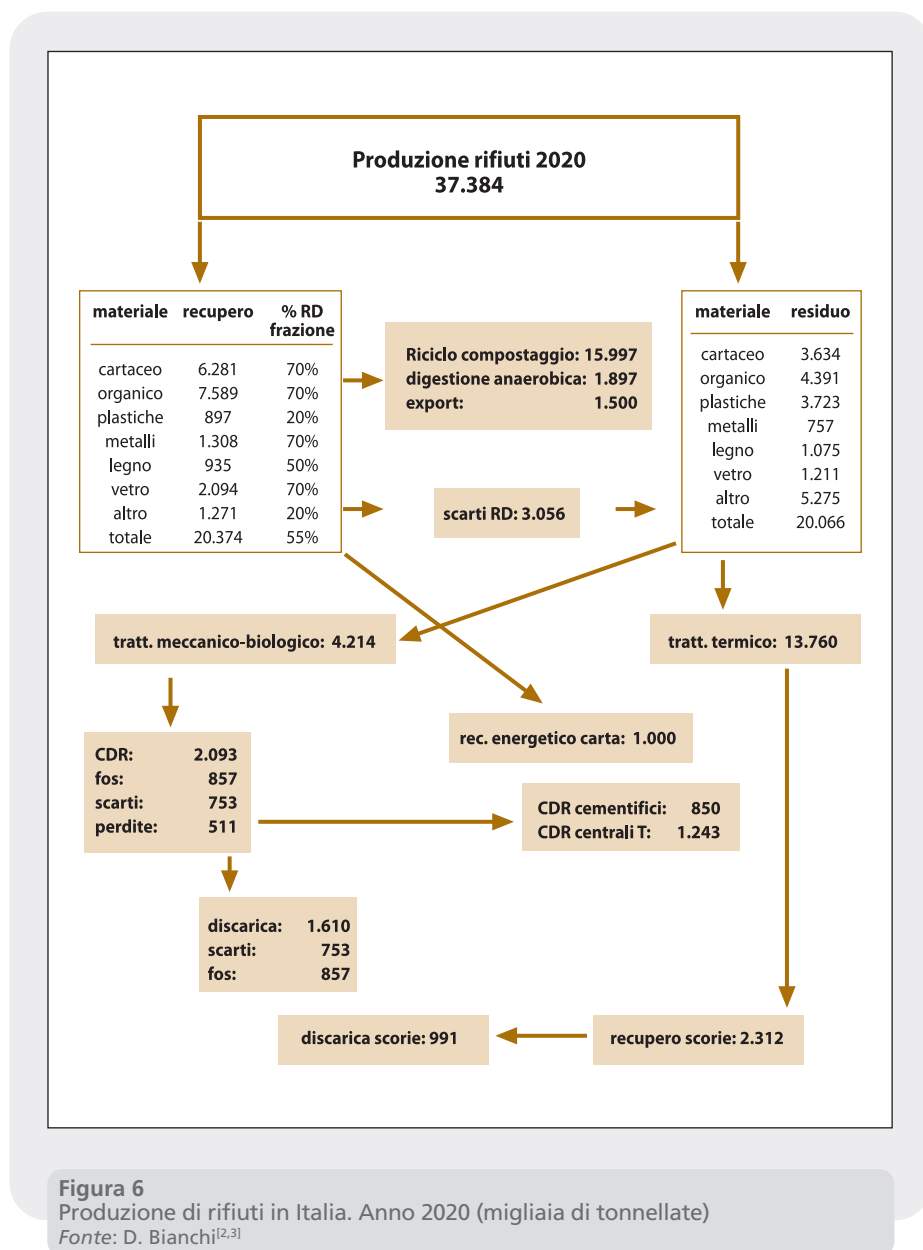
Produzione rifiuti 2020
37.384

| materiale | recupero | % RD frazione |
|---|---|---|
| cartaceo | 6.281 | 70% |
| organico | 7.589 | 70% |
| plastiche | 897 | 20% |
| metalli | 1.308 | 70% |
| legno | 935 | 50% |
| vetro | 2.094 | 70% |
| altro | 1.271 | 20% |
| totale | 20.374 | 55% |

Riciclo compostaggio: 15.997
digestione anaerobica: 1.897
export: 1.500

| materiale | residuo |
|---|---|
| cartaceo | 3.634 |
| organico | 4.391 |
| plastiche | 3.723 |
| metalli | 757 |
| legno | 1.075 |
| vetro | 1.211 |
| altro | 5.275 |
| totale | 20.066 |

scarti RD: 3.056

tratt. meccanico-biologico: 4.214

tratt. termico: 13.760

rec. energetico carta: 1.000

CDR: 2.093
fos: 857
scarti: 753
perdite: 511

CDR cementifici: 850
CDR centrali T: 1.243

discarica: 1.610
scarti: 753
fos: 857

discarica scorie: 991

recupero scorie: 2.312

Figura 6
Produzione di rifiuti in Italia. Anno 2020 (migliaia di tonnellate)
Fonte: D. Bianchi$^{[2,3]}$